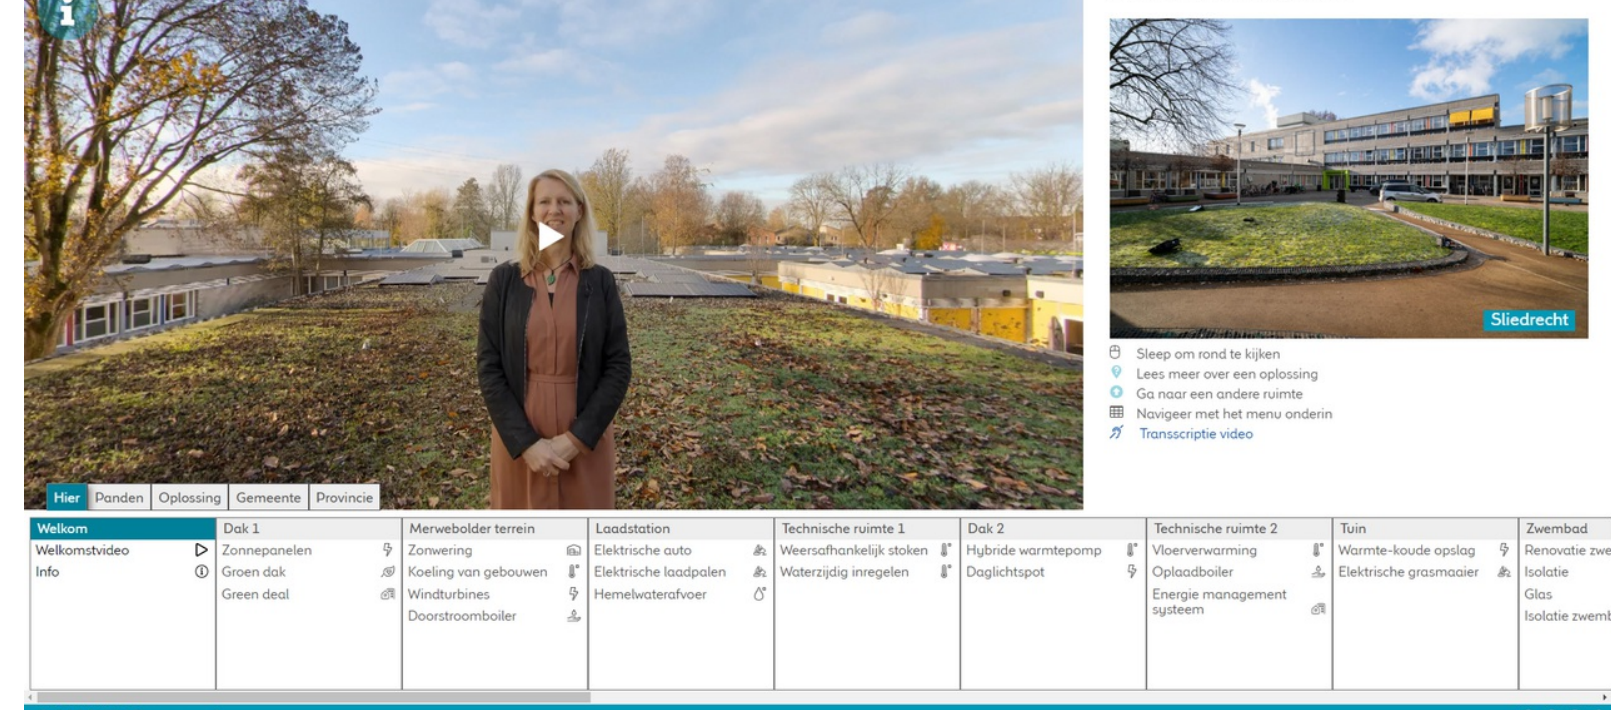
i

Hier | Panden | Oplossing | Gemeente | Provincie

Sliedrecht

Sleep om rond te kijken
Lees meer over een oplossing
Ga naar een andere ruimte
Navigeer met het menu onderin
Transscriptie video

| Welkom | Dak 1 | Merwebolder terrein | Laadstation | Technische ruimte 1 | Dak 2 | Technische ruimte 2 | Tuin | Zwembad |
|---|---|---|---|---|---|---|---|---|
| Welkomstvideo | Zonnepanelen | Zonwering | Elektrische auto | Weersafhankelijk stoken | Hybride warmtepomp | Vloerverwarming | Warmte-koude opslag | Renovatie zwe |
| Info | Groen dak | Koeling van gebouwen | Elektrische laadpalen | Waterzijdig inregelen | Daglichtspot | Opladboiler | Elektrische grasmaaier | Isolatie |
| | Green deal | Windturbines | Hemelwaterafvoer | | | Energie management systeem | | Glas |
| | | Doorstroomboiler | | | | | | Isolatie zwemb |